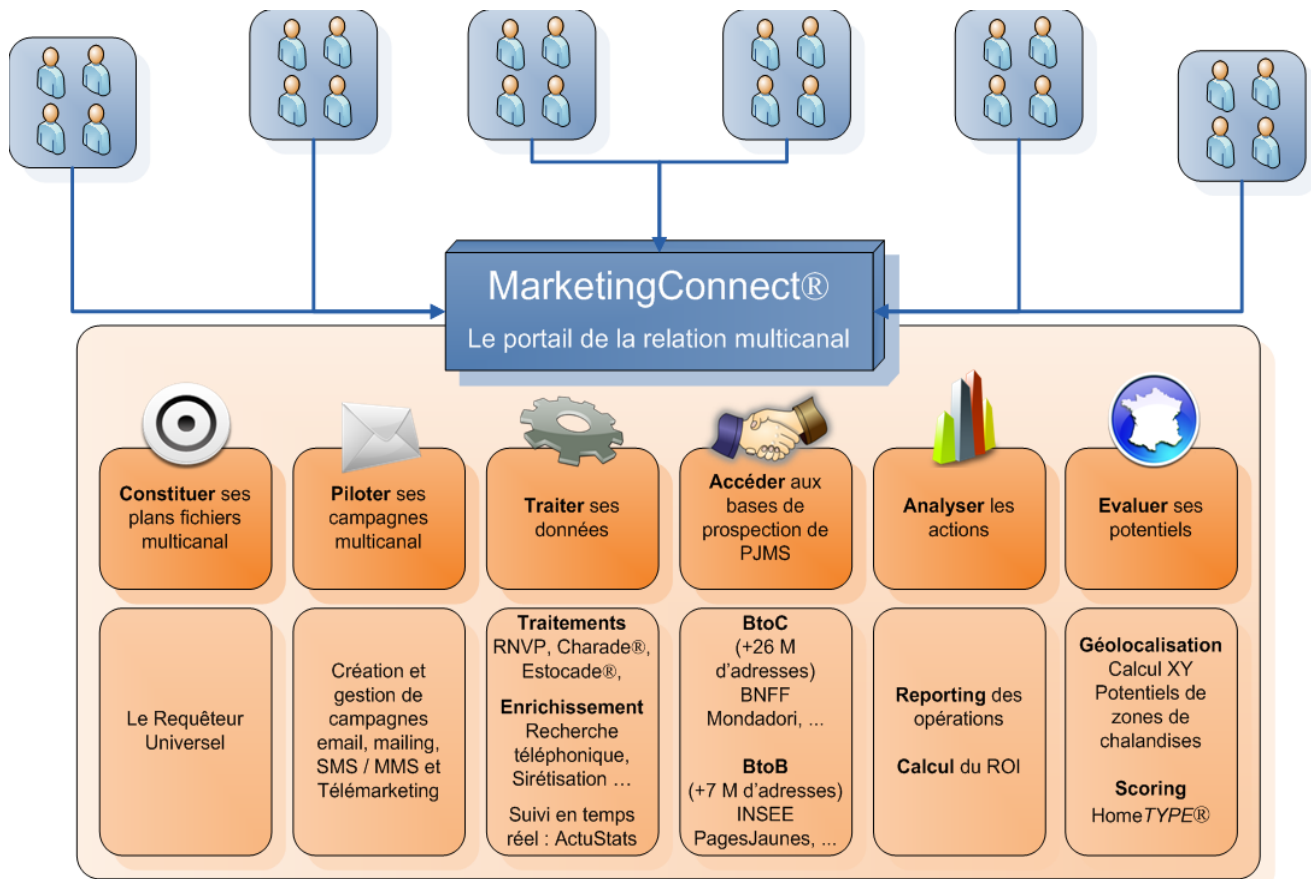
MarketingConnect®

Le portail de la relation multicanal

Constituer ses plans fichiers multicanal

Piloter ses campagnes multicanal

Traiter ses données

Accéder aux bases de prospection de PJMS

Analyser les actions

Evaluer ses potentiels

Le Requêteur Universel

Création et gestion de campagnes email, mailing, SMS / MMS et Télémarketing

Traitements
RNVP, Charade®, Estocade®,

Enrichissement
Recherche téléphonique, Sirétisation …

Suivi en temps réel : ActuStats

BtoC
(+26 M d'adresses)
BNFF
Mondadori, ...

BtoB
(+7 M d'adresses)
INSEE
PagesJaunes, ...

Reporting des opérations

Calcul du ROI

Géolocalisation
Calcul XY
Potentiels de zones de chalandises

Scoring
HomeTYPE®